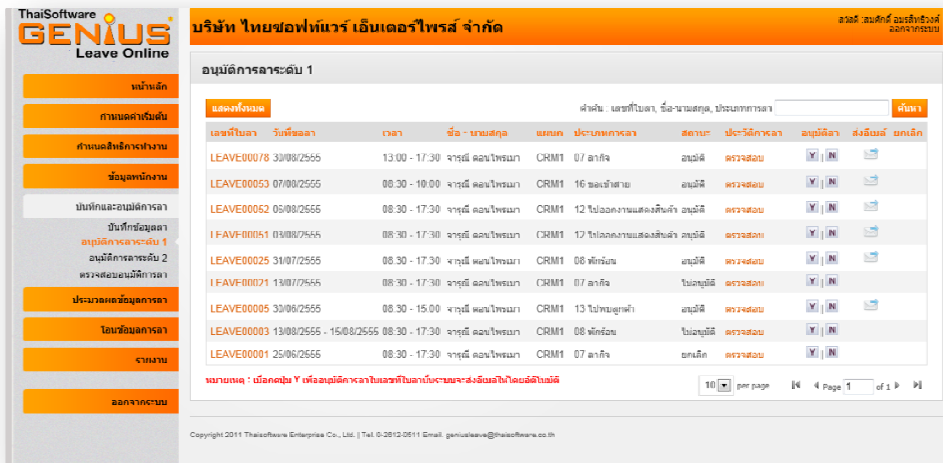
ThaiSoftware GENIUS Leave Online

บริษัท ไทยซอฟท์แวร์ เอ็นเตอร์ไพรส์ จำกัด

สวัสดี :สมศักดิ์ อมรสิทธิวงศ์
ออกจากระบบ

หน้าหลัก
กำหนดค่าเริ่มต้น
กำหนดสิทธิการทำงาน
ข้อมูลพนักงาน
บันทึกและอนุมัติการลา
บันทึกข้อมูลลา
อนุมัติการลาระดับ 1
อนุมัติการลาระดับ 2
ตรวจสอบอนุมัติการลา
ประมวลผลข้อมูลการลา
โอนข้อมูลการลา
รายงาน
ออกจากระบบ

อนุมัติการลาระดับ 1

แสดงทั้งหมด

คำค้น : เลขที่ใบลา, ชื่อ-นามสกุล, ประเภทการลา ค้นหา

| เลขที่ใบลา | วันที่ขอลา | เวลา | ชื่อ - นามสกุล | แผนก | ประเภทการลา | สถานะ | ประวัติการลา | อนุมัติลา | ส่งอีเมล์ | ยกเลิก |
|---|---|---|---|---|---|---|---|---|---|---|
| LEAVE00078 | 30/08/2555 | 13:00 - 17:30 | จารุณี ดอนไพรมา | CRM1 | 07 ลากิจ | อนุมัติ | ตรวจสอบ | Y \| N | | |
| LEAVE00053 | 07/08/2555 | 08:30 - 10:00 | จารุณี ดอนไพรมา | CRM1 | 16 ขอเข้าสาย | อนุมัติ | ตรวจสอบ | Y \| N | | |
| LEAVE00052 | 05/08/2555 | 08:30 - 17:30 | จารุณี ดอนไพรมา | CRM1 | 12 ไปออกงานแสดงสินค้า | อนุมัติ | ตรวจสอบ | Y \| N | | |
| LEAVE00051 | 03/08/2555 | 08:30 - 17:30 | จารุณี ดอนไพรมา | CRM1 | 12 ไปออกงานแสดงสินค้า | อนุมัติ | ตรวจสอบ | Y \| N | | |
| LEAVE00025 | 31/07/2555 | 08:30 - 17:30 | จารุณี ดอนไพรมา | CRM1 | 08 พักร้อน | อนุมัติ | ตรวจสอบ | Y \| N | | |
| LEAVE00021 | 13/07/2555 | 08:30 - 17:30 | จารุณี ดอนไพรมา | CRM1 | 07 ลากิจ | ไม่อนุมัติ | ตรวจสอบ | Y \| N | | |
| LEAVE00005 | 30/06/2555 | 08:30 - 15:00 | จารุณี ดอนไพรมา | CRM1 | 13 ไปพบลูกค้า | อนุมัติ | ตรวจสอบ | Y \| N | | |
| LEAVE00003 | 13/08/2555 - 15/08/2555 | 08:30 - 17:30 | จารุณี ดอนไพรมา | CRM1 | 08 พักร้อน | ไม่อนุมัติ | ตรวจสอบ | Y \| N | | |
| LEAVE00001 | 25/06/2555 | 08:30 - 17:30 | จารุณี ดอนไพรมา | CRM1 | 07 ลากิจ | ยกเลิก | ตรวจสอบ | Y \| N | | |

หมายเหตุ : เมื่อกดปุ่ม Y เพื่ออนุมัติการลาใบเลขที่ใบลานั้นระบบจะส่งอีเมล์ให้โดยอัตโนมัติ

10 per page Page 1 of 1

Copyright 2011 Thaisoftware Enterprise Co., Ltd. | Tel. 0-2612-0511 Email. geniusleave@thaisoftware.co.th